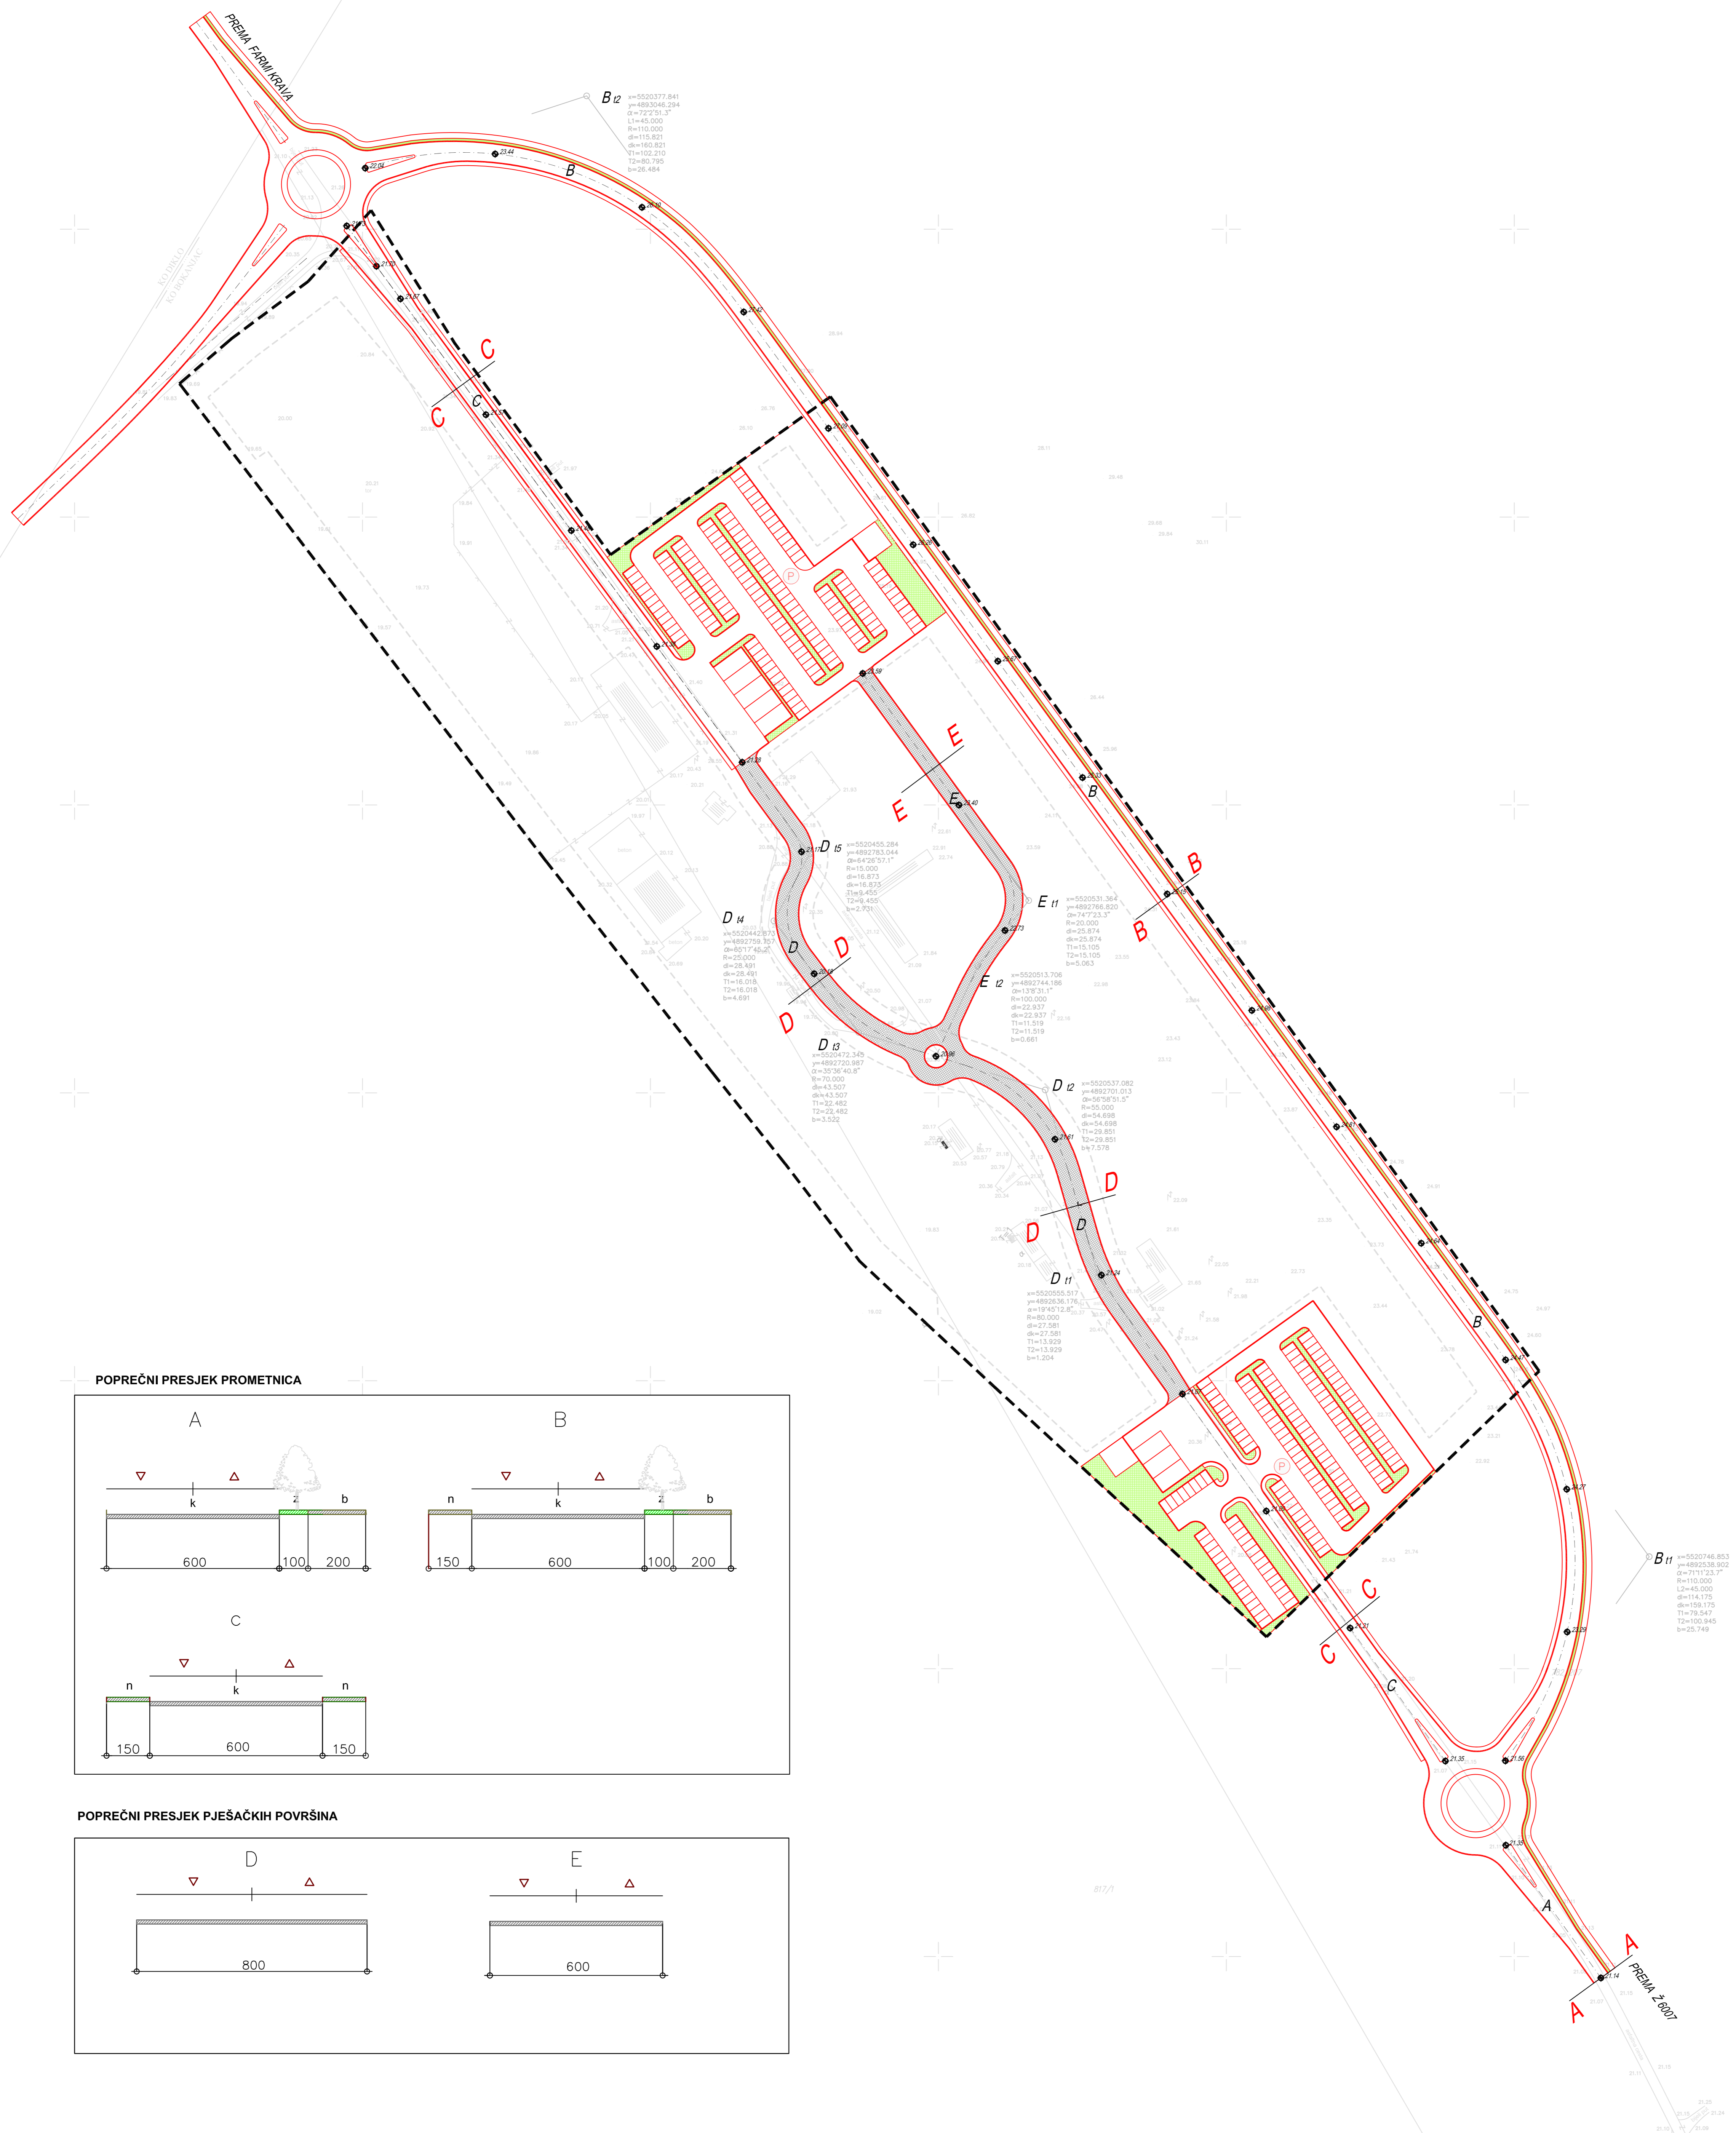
PREMA FARMI KRAVA

B t2
x=5520377.841
y=4893046.294
α=72°2'51.3"
L1=45.000
R=110.000
di=115.821
dk=160.821
T1=102.210
T2=80.795
b=26.484

B
C
C
C
E
E
E
B
B
B
B
D t5
x=5520455.284
y=4892763.044
α=64°26'57.1"
R=15.000
di=16.873
dk=16.873
T1=9.455
T2=9.455
b=2.731

E t1
x=5520531.364
y=4892766.820
α=74°7'23.3"
R=20.000
di=25.874
dk=25.874
T1=15.105
T2=15.105
b=5.063

D t4
x=5520442.670
y=4892759.757
α=65°17'45.3"
R=25.000
di=28.491
dk=28.491
T1=16.018
T2=16.018
b=4.691

E t2
x=5520513.706
y=4892744.186
α=13°8'31.1"
R=100.000
di=22.937
dk=22.937
T1=11.519
T2=11.519
b=0.661

D
D
D
D t3
x=5520472.345
y=4892720.987
α=35°36'40.8"
R=70.000
di=43.507
dk=43.507
T1=22.482
T2=22.482
b=3.522

D t2
x=5520537.082
y=4892701.013
α=56°58'51.5"
R=55.000
di=54.698
dk=54.698
T1=29.851
T2=29.851
b=7.578

D
D
D
D t1
x=5520555.517
y=4892636.176
α=19°45'12.8"
R=80.000
di=27.581
dk=27.581
T1=13.929
T2=13.929
b=1.204

B t1
x=5520746.853
y=4892538.902
α=71°11'23.7"
R=110.000
L2=45.000
di=114.175
dk=159.175
T1=79.547
T2=100.945
b=25.749

C
C
C
A
A
A
PREMA Ž 6007

POPREČNI PRESJEK PROMETNICA

A
k
z
b
600
100
200

B
n
k
z
b
150
600
100
200

C
n
k
n
150
600
150

POPREČNI PRESJEK PJEŠAČKIH POVRŠINA

D
800

E
600